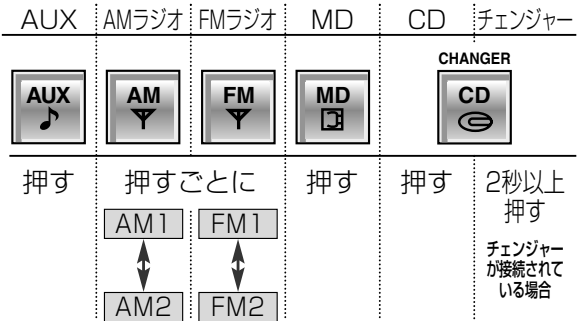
| AUX | AMラジオ | FMラジオ | MD | CD | チェンジャー |
|---|---|---|---|---|---|
| AUX ♪ | AM | FM | MD | CHANGER CD | |
| 押す | 押すごとに AM1 ↕ AM2 | FM1 ↕ FM2 | 押す | 押す | 2秒以上押す チェンジャーが接続されている場合 |